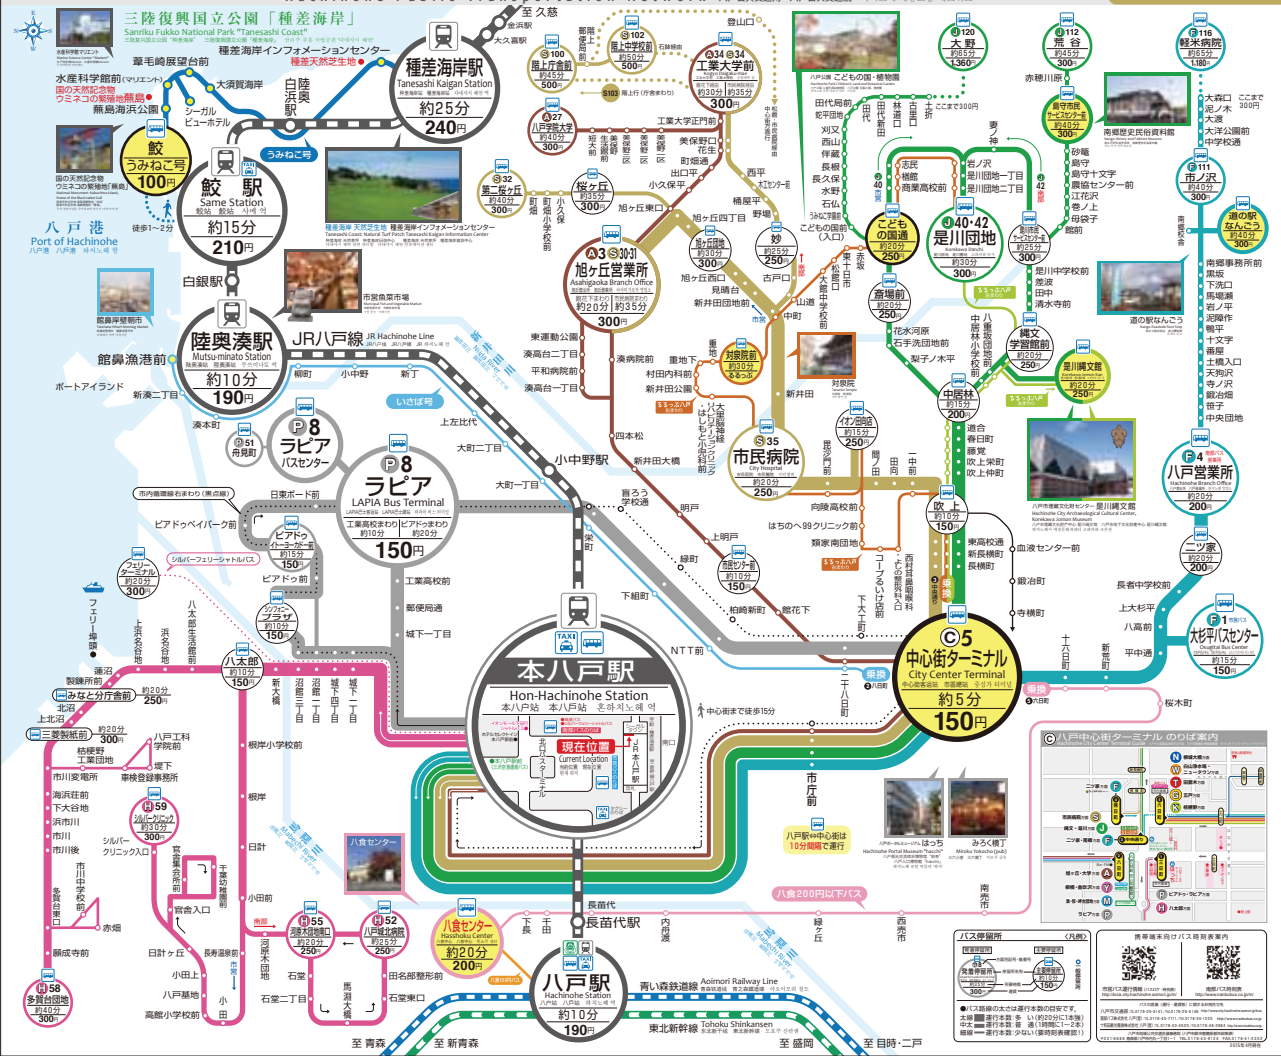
三陸復興国立公園「種差海岸」
Sanriku Fukko National Park "Tanesashi Coast"

至 久慈

金浜駅

大久喜駅

葦毛崎展望台前

種差海岸インフォメーションセンター

種差天然芝生地

水産科学館前（マリエント）

国の天然記念物 ウミネコの繁殖地蕪島

蕪島海浜公園

大須賀海岸

白浜駅

種差海岸駅
Tanesashi Kaigan Station
約25分
240円

シーガルビューホテル

うみねこ号

鮫 うみねこ号 100円

鮫駅
Same Station
約15分
210円

八戸港
Port of Hachinohe

徒歩1〜2分

白銀駅

市営魚菜市場

陸奥湊駅
Mutsu-minato Station
約10分
190円

館鼻漁港前

JR八戸線 JR Hachinohe Line

ポートアイランド

新湊二丁目

湊本町

柳町

小中野

新丁

P8 ラピアバスセンター

P51 舟見町

いさば号

上左比代

大町二丁目

大町一丁目

小中野駅

新井田大橋

P8 ラピア
LAPIA Bus Terminal
工業高校まわり 約10分
ピアドゥまわり 約20分
150円

日東ボード前

市内循環線右まわり（黒点線）

ピアドゥベイパーク前

ピアドゥ イトーヨーカドー前 約15分 150円

ピアドゥ前

シルバーフェリーシャトルバス

フェリーターミナル 約20分 300円

フェリー埠頭

シンフォニープラザ 約10分 150円

工業高校前

郵便局通

城下一丁目

下組町

上長苗代

八太郎一丁目

八太郎公民館前

八太郎 約10分 150円

新大橋

沼館一丁目

沼館三丁目

城下四丁目

城下一丁目

運転所

製鐵所前

みなと分庁舎前 約20分 250円

北沼

上北沼

三菱製紙前 約20分 300円

八戸工科学院前

桔梗野工業団地

根岸小学校前

堤下

市川交番所

車検登録事務所

海浜荘前

下大谷地

浜市川

市川

H59 シルバークリニック 約30分 300円

シルバークリニック入口

市川後

市川中学校

根岸

日計

官舎前

官舎入口

千葉学園高校前

日計ヶ丘

小田上

八戸基地

大曲

多賀台団地

頭成寺前

赤畑

H58 多賀台団地 約40分 300円

高館小学校前

小田

長寿温泉前

河原木団地

石堂

石堂二丁目

H55 河原木団地前 約20分 250円

H52 八戸城北病院 約25分 250円

田名部整形前

石堂東口

八食センター
Hasshoku Center
約20分
200円

八食200円以下バス

至 青森

至 新青森

八戸駅
Hachinohe Station
約10分
190円

青い森鉄道線 Aoimori Railway Line

東北新幹線 Tohoku Shinkansen

至 盛岡

至 日時・二戸

本八戸駅
Hon-Hachinohe Station

現在位置
Current Location

中心街まで徒歩15分

NTT前

長苗代

長苗代駅

内舟渡

下長

市庁前

八戸駅⇔中心街は10分間隔で運行

八戸ポータルミュージアム はっち

みろく横丁

緑ヶ丘

西売市

南売市

C5 中心街ターミナル
City Center Terminal
約5分
150円

乗換

C八戸中心街ターミナル のりば案内

登山口

S100 陽ノ丘団地 約45分 500円

S102 陽上学校前 約50分 500円

石鉢線

S103 陽上行（矢巻経由）

A34 S34 工業大学前 約30分 約35分 300円

A27 八戸学院大学 約40分 300円

S32 第二桜ヶ丘 約40分 300円

桜ヶ丘 約35分 300円

工業大学正門前

美保野口

町畑通

出口平

小久保平

旭ヶ丘東口

旭ヶ丘四丁目

西平

桶屋平

野場

妙 約25分 250円

A33 S30 旭ヶ丘営業所
Asahigaoka Branch Office
約20分 約35分
300円

旭ヶ丘西口

見晴台

新井田団地前

古戸口

旭ヶ丘団地 約30分 300円

東運動公園

湊高台二丁目

平和病院前

湊高台一丁目

湊病院前

村田内科前

新井田公園

重地下

四本松

対泉院前 約30分

S35 市民病院
City Hospital
約20分
250円

明戸

上明戸

緑町

長苗代 約10分 150円

柏崎新町

館花下

向陵高校前

はちのへ99クリニック前

類家南団地

イオン田向店 約15分 250円

田向

中居林 約15分 200円

道合

春日町

藤見

吹上東町

吹上中町

吹上 約10分 150円

吹上東高校前

東高校前

新長根町

長根町

血液センター前

鍛冶町

寺横町

十六日町

新荒町

桜木町

こどもの国遊園地・動物園

田代局前

剣吉

刈又

西山

作縄

長根

長久保

水野

石仏

こどもの国前（入口）

こども の国通 約20分 250円

中目内

種差公園前

南郷

八太郎二丁目

ここまで300円

志民

横町

商業高校前

岩ノ沢

是川団地一丁目

是川団地二丁目

J40・42 是川団地 約30分 300円

是川中学校前

是川東 約25分 300円

縄文学習館前 約30分 250円

是川縄文館 約20分 250円

J120 大野 約45分 1,360円

J112 荒谷 約45分 300円

赤穂川原

島守市民サービスセンター前 約40分 300円

南郷歴史民俗資料館

F116 軽米病院 約50分 1,180円

大森口

泥ノ木

大渡

大洋公園前

中学校通

ここまで300円

砂糖

島守

島守十文字

農協センター前

江沢沢

今ノ上

母袋子

F111 市ノ沢 約40分 300円

道の駅なんごう 約40分 300円

南郷事務所前

黒坂

下洗口

馬場瀬

岩ノ平

泥障作

鴨平

十文字

番屋

土橋入口

天狗沢

寺ノ沢

鍛冶畑

笹子

中央団地

道の駅なんごう

F4 八戸営業所
Hachinohe Branch Office
約20分
200円

二ツ家 約20分 200円

長者中学校前

上大杉平

八高前

平中通

F1 大杉平バスセンター 約15分 150円

花水河原

石手洗団地前

梨子ノ木平

中居林小学校前

長根通

新井田高橋

バス停留所の見方（凡例）

携帯端末向けバス時刻表案内